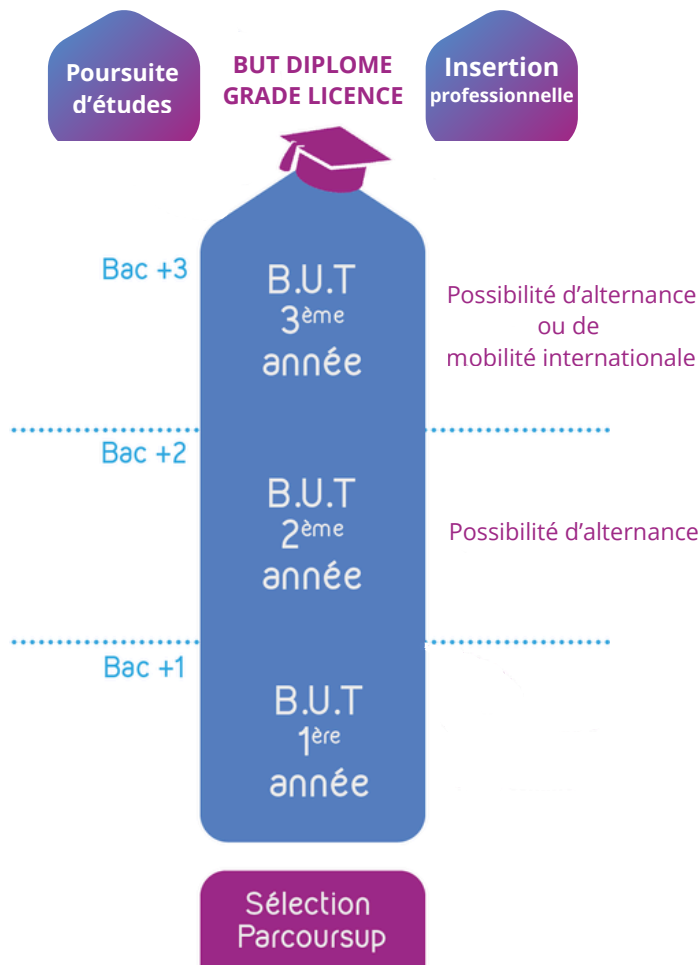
Poursuite d'études

BUT DIPLOME GRADE LICENCE

Insertion professionnelle

Bac +3

B.U.T $3^{ème}$ année

Possibilité d'alternance ou de mobilité internationale

Bac +2

B.U.T $2^{ème}$ année

Possibilité d'alternance

Bac +1

B.U.T $1^{ère}$ année

Sélection Parcoursup